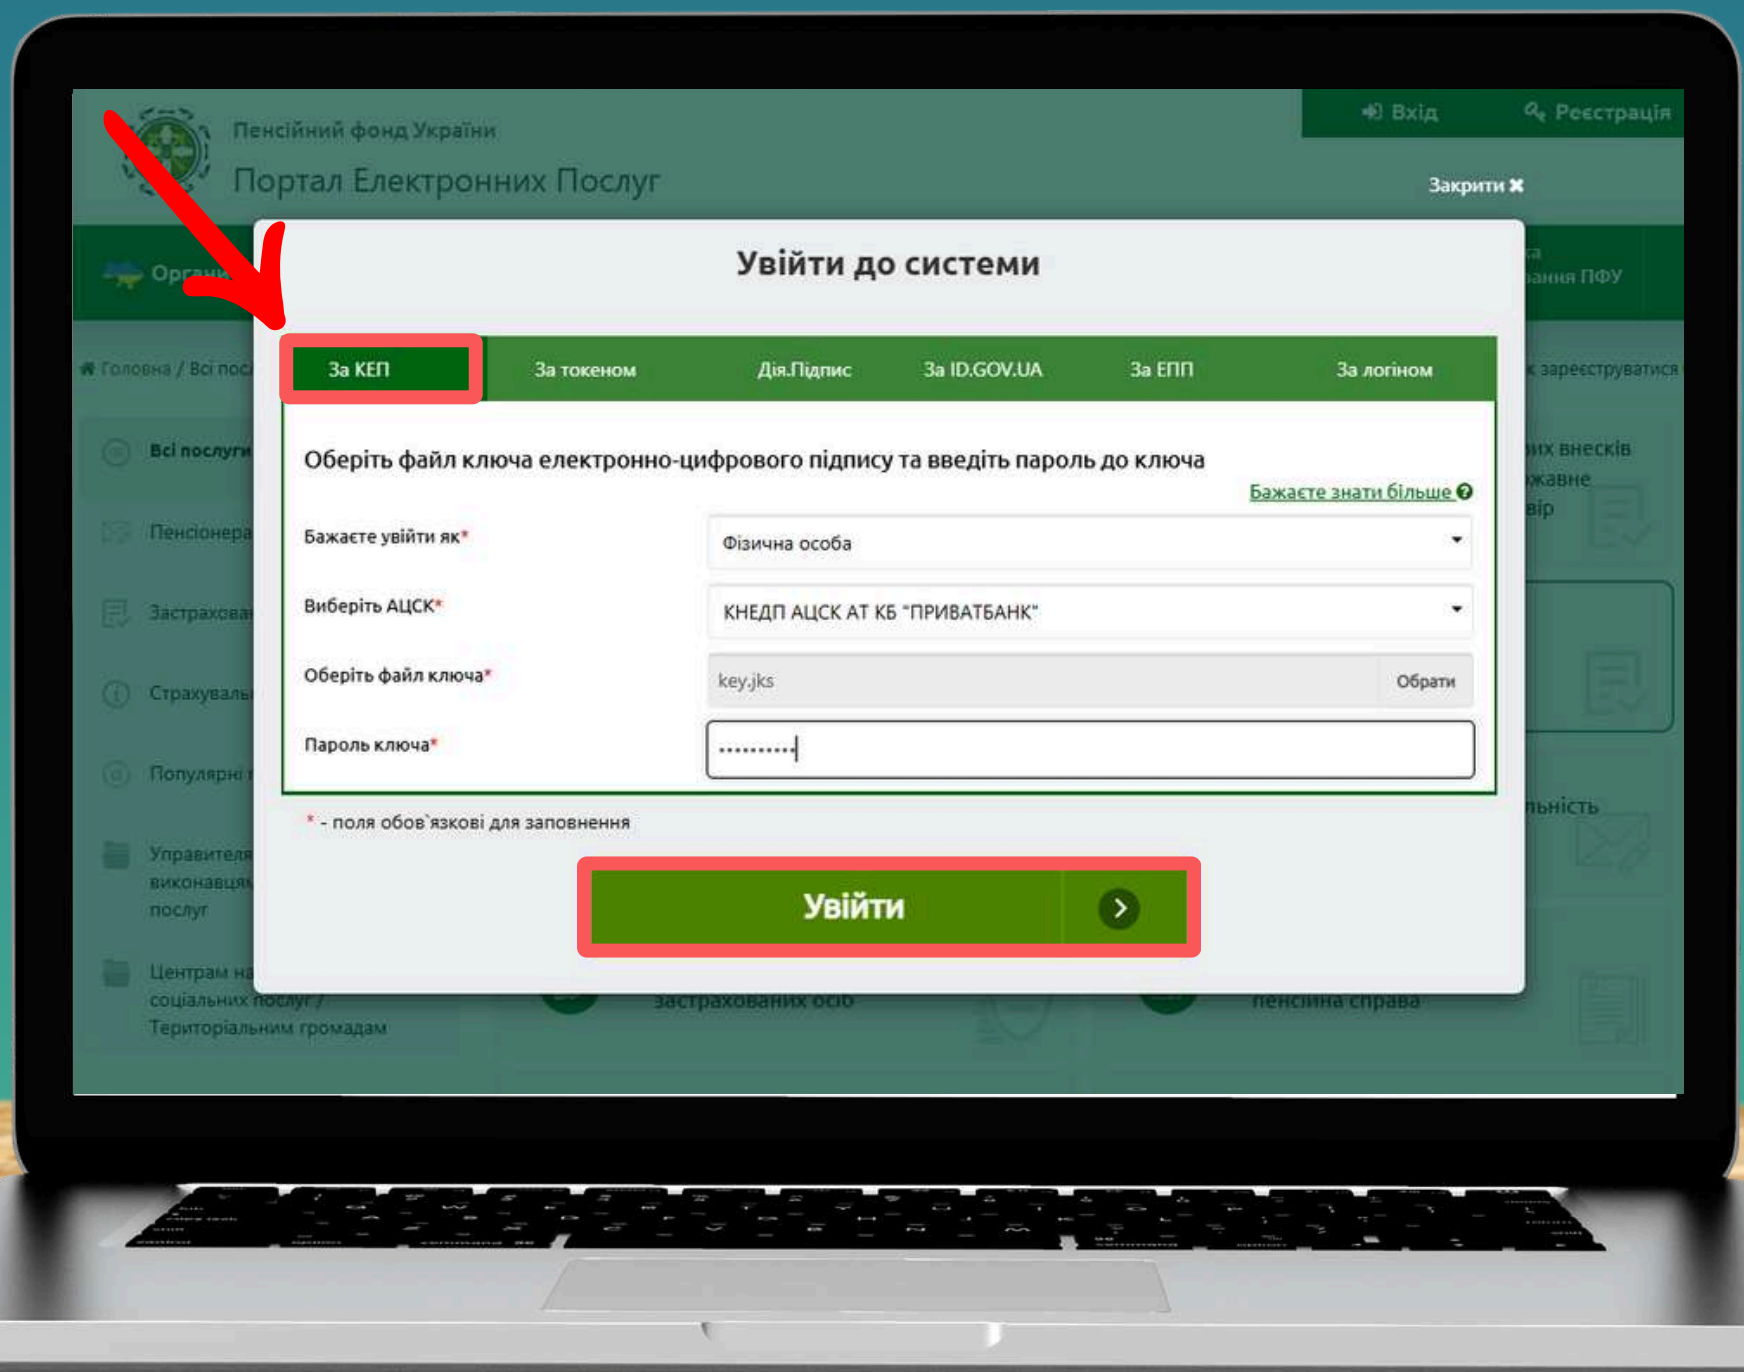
Пенсійний фонд України
Портал Електронних Послуг

Вхід Реєстрація

Закрити ✖

Орган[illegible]

Головна / Всі пос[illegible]

Всі послуги
Пенсіонера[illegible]
Застрахова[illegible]
Страхувальн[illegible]
Популярні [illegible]
Управителя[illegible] виконавцям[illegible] послуг
Центрам на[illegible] соціальних послуг / Територіальним громадам

Увійти до системи

| За КЕП | За токеном | Дія.Підпис | За ID.GOV.UA | За ЕПП | За логіном |
|---|---|---|---|---|---|

Оберіть файл ключа електронно-цифрового підпису та введіть пароль до ключа

Бажаєте знати більше

Бажаєте увійти як* Фізична особа

Виберіть АЦСК* КНЕДП АЦСК АТ КБ "ПРИВАТБАНК"

Оберіть файл ключа* key.jks Обрати

Пароль ключа* ••••••••••

* - поля обов`язкові для заповнення

Увійти

застрахованих осіб
пенсійна справа
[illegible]ання ПФУ
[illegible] зареєструватися
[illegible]их внесків
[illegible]жавне
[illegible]вір
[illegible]льність